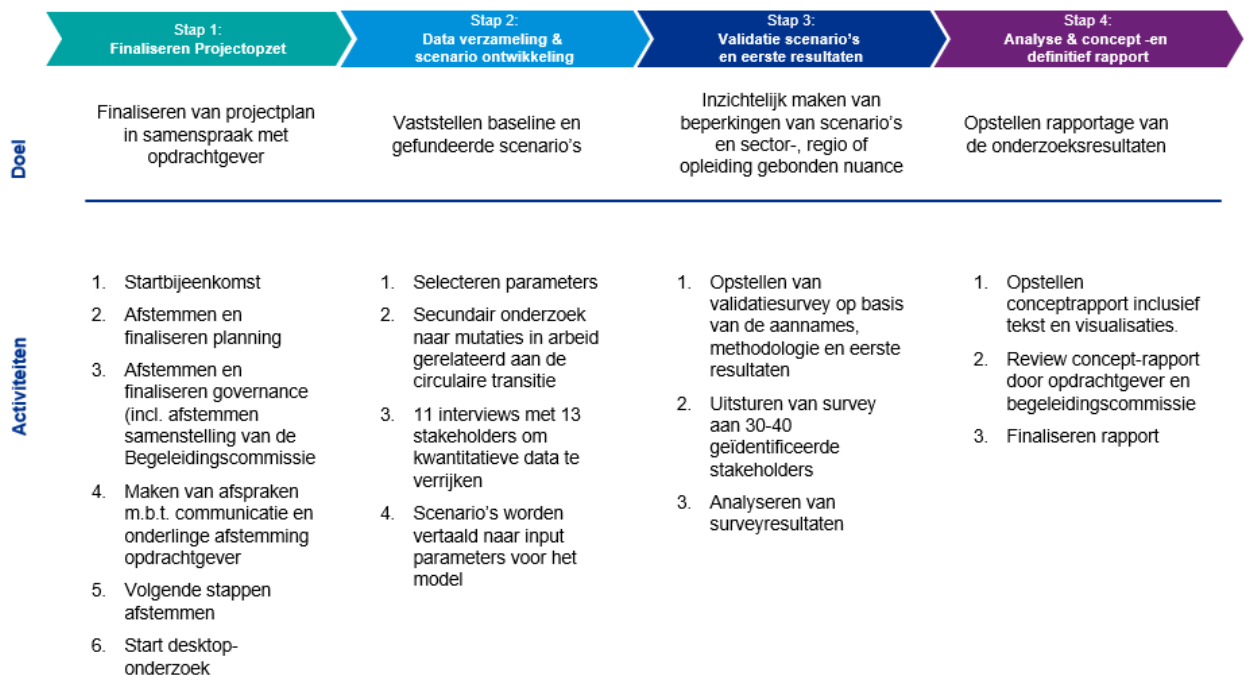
Stap 1:
Finaliseren Projectopzet

Stap 2:
Data verzameling & scenario ontwikkeling

Stap 3:
Validatie scenario's en eerste resultaten

Stap 4:
Analyse & concept -en definitief rapport

Doel

Finaliseren van projectplan in samenspraak met opdrachtgever

Vaststellen baseline en gefundeerde scenario's

Inzichtelijk maken van beperkingen van scenario's en sector-, regio of opleiding gebonden nuance

Opstellen rapportage van de onderzoeksresultaten

Activiteiten

1. Startbijeenkomst
2. Afstemmen en finaliseren planning
3. Afstemmen en finaliseren governance (incl. afstemmen samenstelling van de Begeleidingscommissie
4. Maken van afspraken m.b.t. communicatie en onderlinge afstemming opdrachtgever
5. Volgende stappen afstemmen
6. Start desktop-onderzoek

1. Selecteren parameters
2. Secundair onderzoek naar mutaties in arbeid gerelateerd aan de circulaire transitie
3. 11 interviews met 13 stakeholders om kwantitatieve data te verrijken
4. Scenario's worden vertaald naar input parameters voor het model

1. Opstellen van validatiesurvey op basis van de aannames, methodologie en eerste resultaten
2. Uitsturen van survey aan 30-40 geïdentificeerde stakeholders
3. Analyseren van surveyresultaten

1. Opstellen conceptrapport inclusief tekst en visualisaties.
2. Review concept-rapport door opdrachtgever en begeleidingscommissie
3. Finaliseren rapport